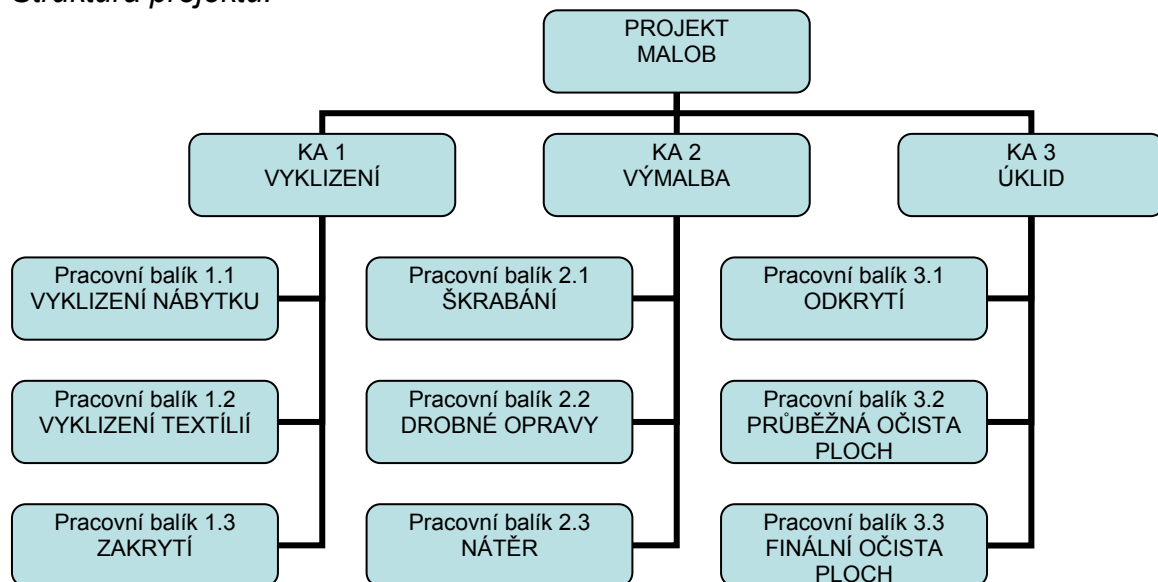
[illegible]

PROJEKT MALOB

KA 1 VYKLIZENÍ

KA 2 VÝMALBA

KA 3 ÚKLID

Pracovní balík 1.1 VYKLIZENÍ NÁBYTKU

Pracovní balík 1.2 VYKLIZENÍ TEXTÍLIÍ

Pracovní balík 1.3 ZAKRYTÍ

Pracovní balík 2.1 ŠKRABÁNÍ

Pracovní balík 2.2 DROBNÉ OPRAVY

Pracovní balík 2.3 NÁTĚR

Pracovní balík 3.1 ODKRYTÍ

Pracovní balík 3.2 PRŮBĚŽNÁ OČISTA PLOCH

Pracovní balík 3.3 FINÁLNÍ OČISTA PLOCH